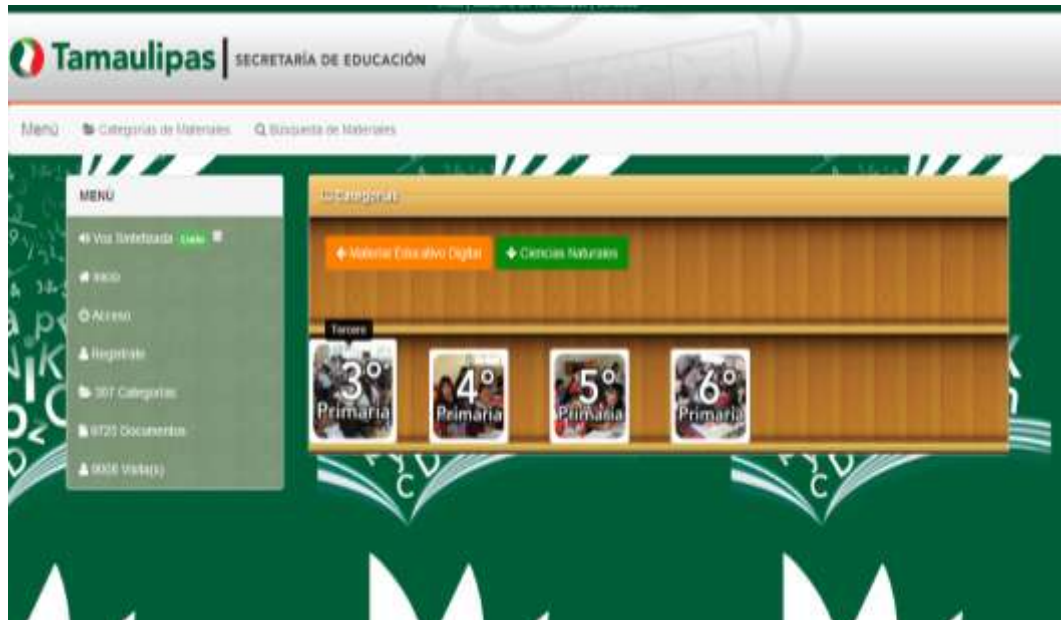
Tamaulipas | SECRETARÍA DE EDUCACIÓN

Menú Categorías de Materiales Búsqueda de Materiales

MENÚ

Voz Sintetizada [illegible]

Inicio

Acceso

Registrate

307 Categorías

9725 Documentos

9008 Visita(s)

Categorías

Material Educativo Digital

Ciencias Naturales

Tercero

3° Primaria

4° Primaria

5° Primaria

6° Primaria